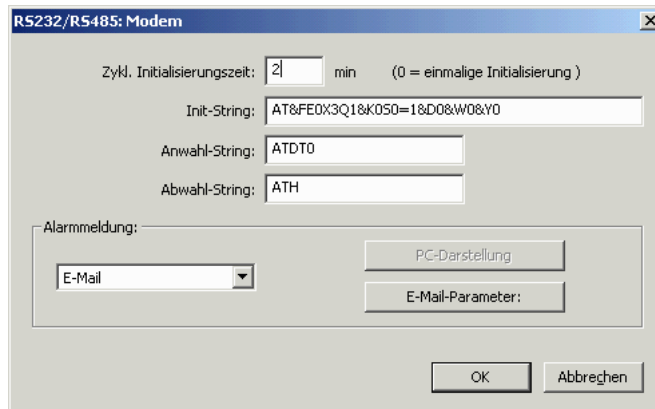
RS232/RS485: Modem

Zykl. Initialisierungszeit: 2 min (0 = einmalige Initialisierung )

Init-String: AT&FE0X3Q1&K0S0=1&D0&W0&Y0

Anwahl-String: ATDT0

Abwahl-String: ATH

Alarmmeldung:

E-Mail

PC-Darstellung

E-Mail-Parameter:

OK

Abbrechen